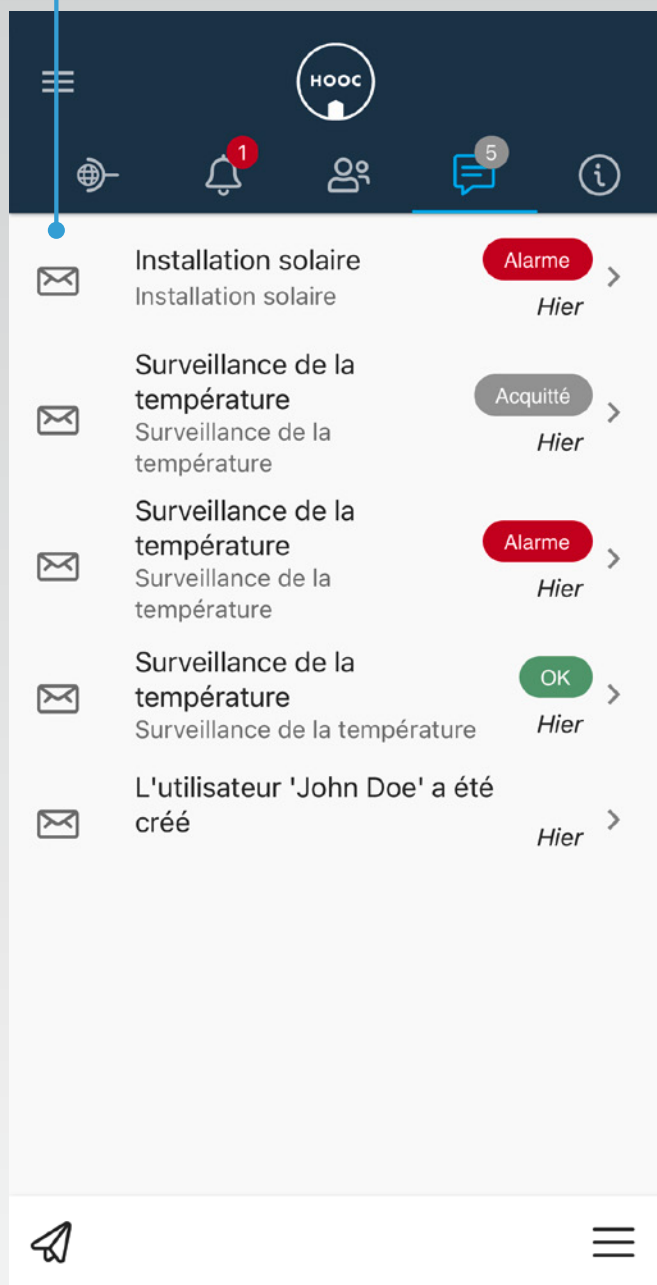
HOOC

1

5

Installation solaire
Installation solaire
Alarme
Hier

Surveillance de la température
Surveillance de la température
Acquitté
Hier

Surveillance de la température
Surveillance de la température
Alarme
Hier

Surveillance de la température
Surveillance de la température
OK
Hier

L'utilisateur 'John Doe' a été créé
Hier